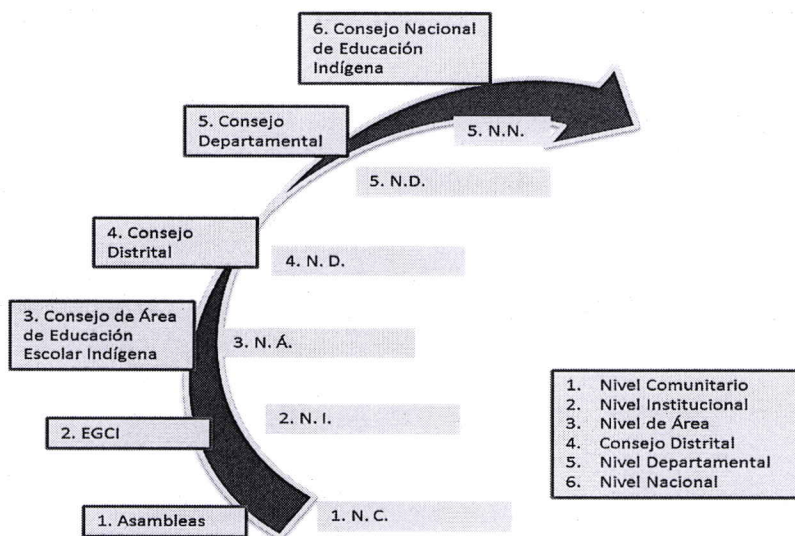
6. Consejo Nacional de Educación Indígena

5. Consejo Departamental

5. N.N.

5. N.D.

4. Consejo Distrital

4. N. D.

3. Consejo de Área de Educación Escolar Indígena

3. N. Á.

2. N. I.

2. EGCI

1. N. C.

1. Asambleas

1. Nivel Comunitario
2. Nivel Institucional
3. Nivel de Área
4. Consejo Distrital
5. Nivel Departamental
6. Nivel Nacional